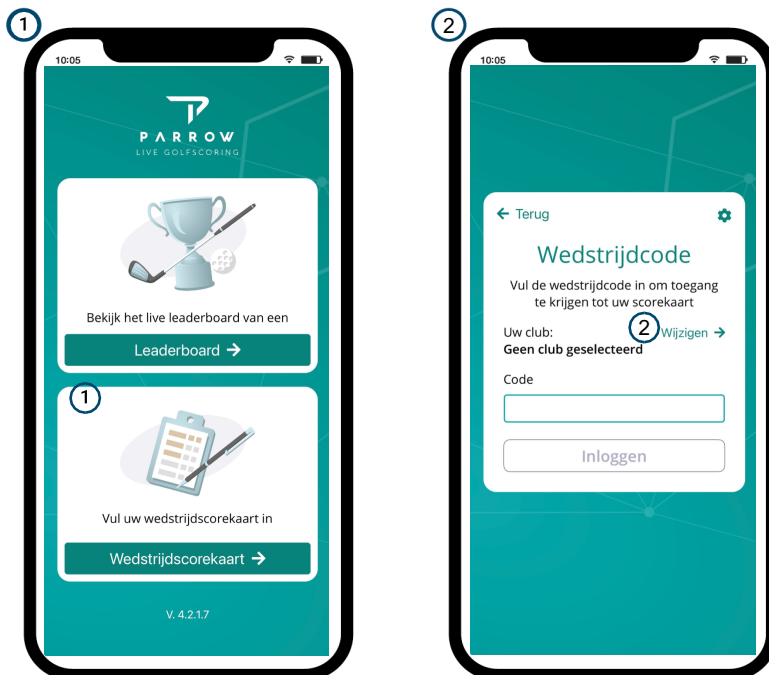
1

10:05

PARROW
LIVE GOLFSCORING

Bekijk het live leaderboard van een

Leaderboard →

1

Vul uw wedstrijdscorekaart in

Wedstrijdscorekaart →

V. 4.2.1.7

2

10:05

← Terug

Wedstrijdcode

Vul de wedstrijdcode in om toegang te krijgen tot uw scorekaart

Uw club:
Geen club geselecteerd

2 Wijzigen →

Code

Inloggen